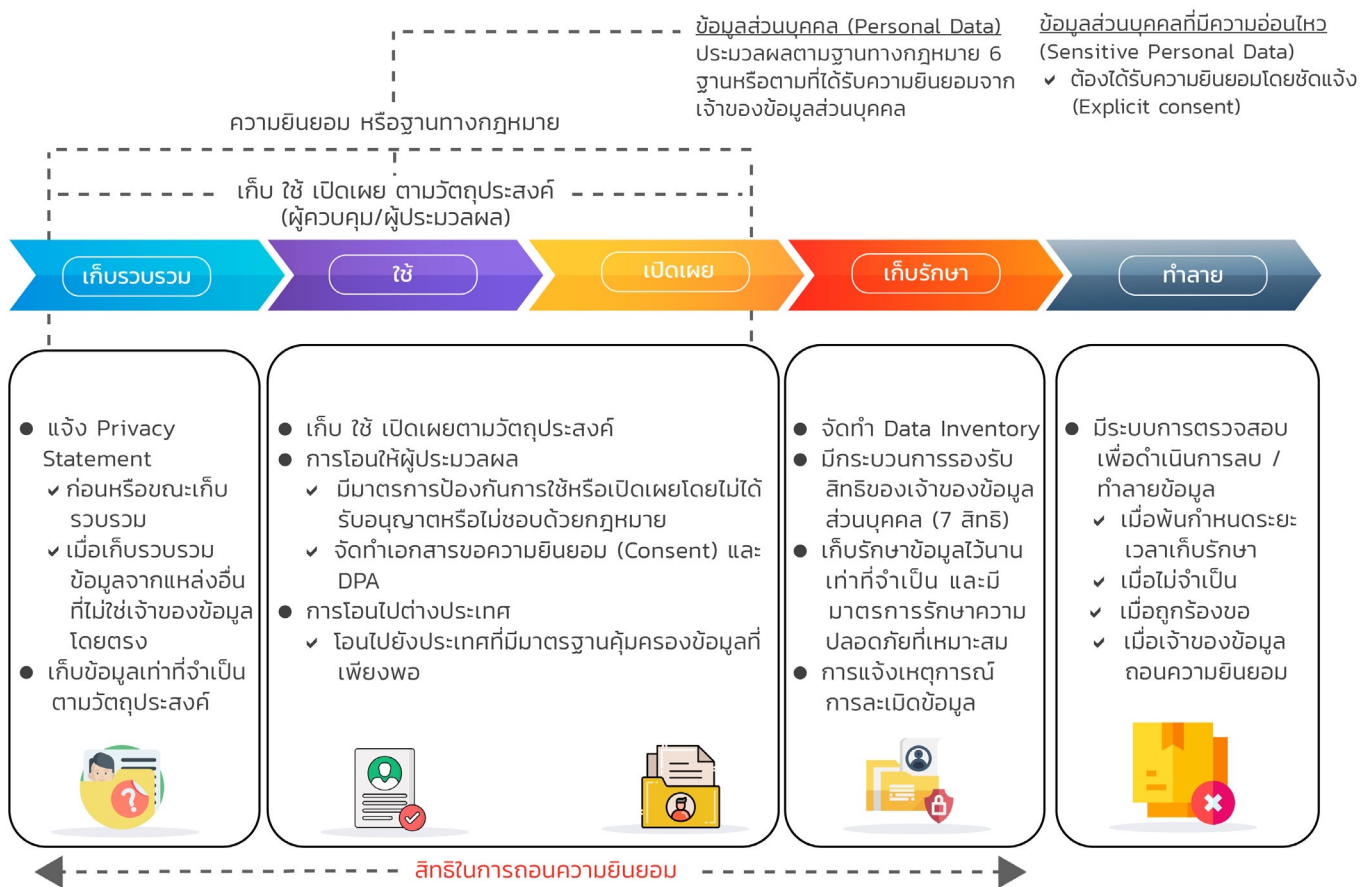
ข้อมูลส่วนบุคคล (Personal Data)
ประมวลผลตามฐานทางกฎหมาย 6 ฐานหรือตามที่ได้รับความยินยอมจากเจ้าของข้อมูลส่วนบุคคล

ข้อมูลส่วนบุคคลที่มีความอ่อนไหว
(Sensitive Personal Data)
✔ ต้องได้รับความยินยอมโดยชัดแจ้ง (Explicit consent)

ความยินยอม หรือฐานทางกฎหมาย

เก็บ ใช้ เปิดเผย ตามวัตถุประสงค์
(ผู้ควบคุม/ผู้ประมวลผล)

เก็บรวบรวม

ใช้

เปิดเผย

เก็บรักษา

ทำลาย

● แจ้ง Privacy Statement
✔ ก่อนหรือขณะเก็บรวบรวม
✔ เมื่อเก็บรวบรวมข้อมูลจากแหล่งอื่นที่ไม่ใช่เจ้าของข้อมูลโดยตรง
● เก็บข้อมูลเท่าที่จำเป็นตามวัตถุประสงค์

● เก็บ ใช้ เปิดเผยตามวัตถุประสงค์
● การโอนให้ผู้ประมวลผล
✔ มีมาตรการป้องกันการใช้หรือเปิดเผยโดยไม่ได้รับอนุญาตหรือไม่ชอบด้วยกฎหมาย
✔ จัดทำเอกสารขอความยินยอม (Consent) และ DPA
● การโอนไปต่างประเทศ
✔ โอนไปยังประเทศที่มีมาตรฐานคุ้มครองข้อมูลที่เพียงพอ

● จัดทำ Data Inventory
● มีกระบวนการรองรับสิทธิของเจ้าของข้อมูลส่วนบุคคล (7 สิทธิ)
● เก็บรักษาข้อมูลไว้นานเท่าที่จำเป็น และมีมาตรการรักษาความปลอดภัยที่เหมาะสม
● การแจ้งเหตุการณ์การละเมิดข้อมูล

● มีระบบการตรวจสอบเพื่อดำเนินการลบ / ทำลายข้อมูล
✔ เมื่อพ้นกำหนดระยะเวลาเก็บรักษา
✔ เมื่อไม่จำเป็น
✔ เมื่อถูกร้องขอ
✔ เมื่อเจ้าของข้อมูลถอนความยินยอม

สิทธิในการถอนความยินยอม